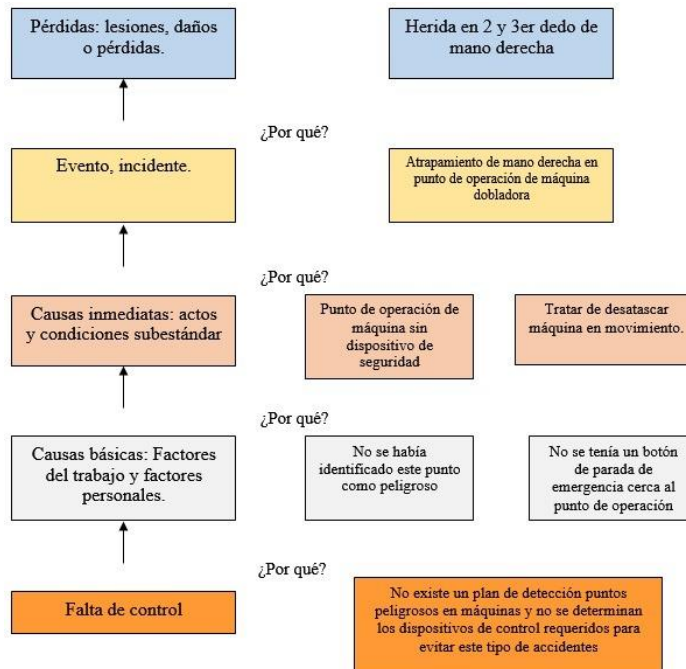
Pérdidas: lesiones, daños o pérdidas.

Herida en 2 y 3er dedo de mano derecha

¿Por qué?

Evento, incidente.

Atrapamiento de mano derecha en punto de operación de máquina dobladora

¿Por qué?

Causas inmediatas: actos y condiciones subestándar

Punto de operación de máquina sin dispositivo de seguridad

Tratar de desatascar máquina en movimiento.

¿Por qué?

Causas básicas: Factores del trabajo y factores personales.

No se había identificado este punto como peligroso

No se tenía un botón de parada de emergencia cerca al punto de operación

¿Por qué?

Falta de control

No existe un plan de detección puntos peligrosos en máquinas y no se determinan los dispositivos de control requeridos para evitar este tipo de accidentes